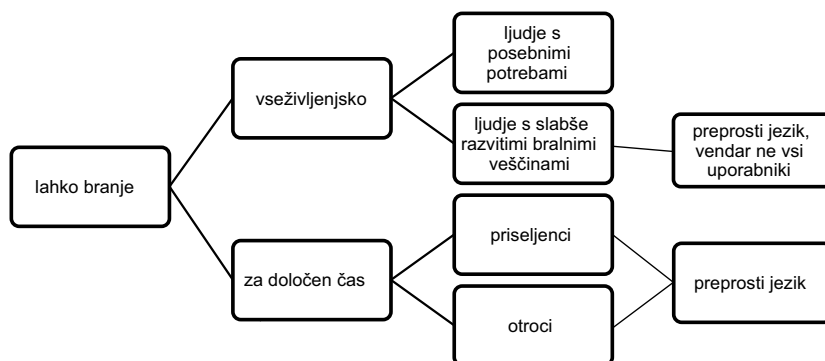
lahko branje

vseživljenjsko

ljudje s posebnimi potrebami

ljudje s slabše razvitimi bralnimi veščinami

preprosti jezik, vendar ne vsi uporabniki

za določen čas

priseljenci

otroci

preprosti jezik